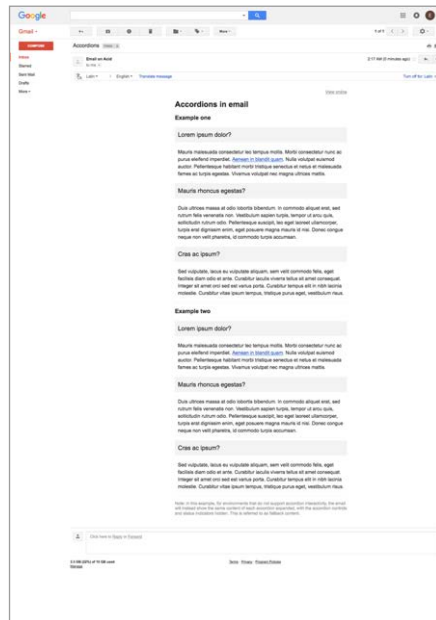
Google

Gmail

COMPOSE

Inbox
Starred
Sent Mail
Drafts
More

More

1 of 1

Accordions Inbox

Email on Acid
to me

2:17 AM (0 minutes ago)

Latin English Translate message

Turn off for: Latin

View online

Accordions in email

Example one

Lorem ipsum dolor?

Mauris malesuada consectetur leo tempus mollis. Morbi consectetur nunc ac purus eleifend imperdiet. Aenean in blandit quam. Nulla volutpat euismod auctor. Pellentesque habitant morbi tristique senectus et netus et malesuada fames ac turpis egestas. Vivamus volutpat nec magna ultrices mattis.

Mauris rhoncus egestas?

Duis ultrices massa at odio lobortis bibendum. In commodo aliquet erat, sed rutrum felis venenatis non. Vestibulum sapien turpis, tempor ut arcu quis, sollicitudin rutrum odio. Pellentesque suscipit, leo eget laoreet ullamcorper, turpis erat dignissim enim, eget posuere magna mauris id nisi. Donec congue neque non velit pharetra, id commodo turpis accumsan.

Cras ac ipsum?

Sed vulputate, lacus eu vulputate aliquam, sem velit commodo felis, eget facilisis diam odio et ante. Curabitur iaculis viverra tellus sit amet consequat. Integer sit amet orci sed est varius porta. Curabitur tempus elit in nibh lacinia molestie. Curabitur vitae ipsum tempus, tristique purus eget, vestibulum risus.

Example two

Lorem ipsum dolor?

Mauris malesuada consectetur leo tempus mollis. Morbi consectetur nunc ac purus eleifend imperdiet. Aenean in blandit quam. Nulla volutpat euismod auctor. Pellentesque habitant morbi tristique senectus et netus et malesuada fames ac turpis egestas. Vivamus volutpat nec magna ultrices mattis.

Mauris rhoncus egestas?

Duis ultrices massa at odio lobortis bibendum. In commodo aliquet erat, sed rutrum felis venenatis non. Vestibulum sapien turpis, tempor ut arcu quis, sollicitudin rutrum odio. Pellentesque suscipit, leo eget laoreet ullamcorper, turpis erat dignissim enim, eget posuere magna mauris id nisi. Donec congue neque non velit pharetra, id commodo turpis accumsan.

Cras ac ipsum?

Sed vulputate, lacus eu vulputate aliquam, sem velit commodo felis, eget facilisis diam odio et ante. Curabitur iaculis viverra tellus sit amet consequat. Integer sit amet orci sed est varius porta. Curabitur tempus elit in nibh lacinia molestie. Curabitur vitae ipsum tempus, tristique purus eget, vestibulum risus.

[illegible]

Click here to Reply or Forward

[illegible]
Manage

Terms - Privacy - Program Policies